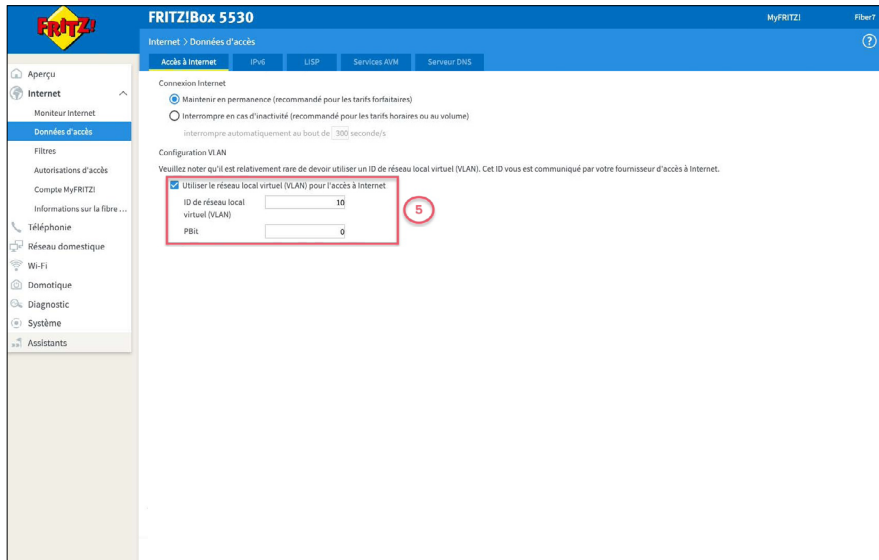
FRITZ!

FRITZ!Box 5530

MyFRITZ!

Fiber7

Internet > Données d'accès

?

Accès à Internet | IPv6 | LISP | Services AVM | Serveur DNS

Aperçu
Internet
Moniteur Internet
Données d'accès
Filtres
Autorisations d'accès
Compte MyFRITZ!
Informations sur la fibre ...
Téléphonie
Réseau domestique
Wi-Fi
Domotique
Diagnostic
Système
Assistants

Connexion Internet

Maintenir en permanence (recommandé pour les tarifs forfaitaires)

Interrompre en cas d'inactivité (recommandé pour les tarifs horaires ou au volume)

interrompre automatiquement au bout de 300 seconde/s

Configuration VLAN

Veuillez noter qu'il est relativement rare de devoir utiliser un ID de réseau local virtuel (VLAN). Cet ID vous est communiqué par votre fournisseur d'accès à Internet.

Utiliser le réseau local virtuel (VLAN) pour l'accès à Internet

ID de réseau local virtuel (VLAN) 10

PBit 0

5